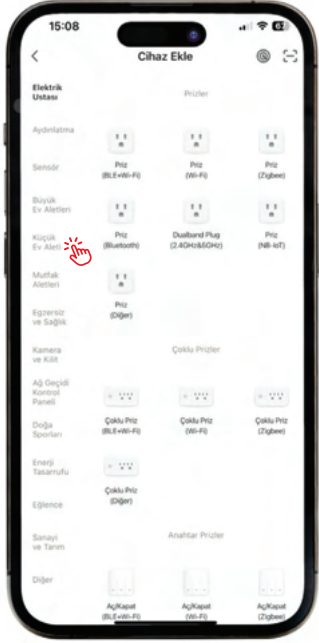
15:08

Cihaz Ekle

Elektrik Ustası

Aydınlatma

Sensör

Büyük Ev Aletleri

Küçük Ev Aletleri

Mutfak Aletleri

Egzersiz ve Sağlık

Kamera ve Kilit

Ağ Geçidi Kontrol Paneli

Doğa Sporları

Enerji Tasarrufu

Eğlence

Sanayi ve Tarım

Diğer

Prizler

Priz (BLE+Wi-Fi)

Priz (Wi-Fi)

Priz (Zigbee)

Priz (Bluetooth)

Dualband Plug (2.4GHz&5GHz)

Priz (NB-IoT)

Priz (Diğer)

Çoklu Prizler

Çoklu Priz (BLE+Wi-Fi)

Çoklu Priz (Wi-Fi)

Çoklu Priz (Zigbee)

Çoklu Priz (Diğer)

Anahtar Prizler

Aç/Kapat (BLE+Wi-Fi)

Aç/Kapat (Wi-Fi)

Aç/Kapat (Zigbee)